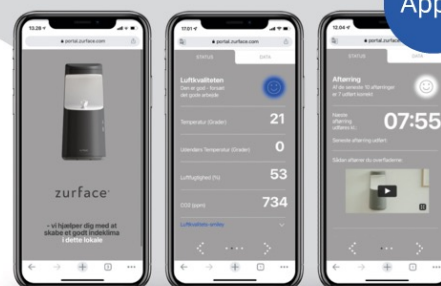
App

10.28
portal.zurface.com
zurface
– vi hjælper dig med at skabe et godt indeklima i dette lokale

17.01
portal.zurface.com
STATUS
DATA
Luftkvaliteten
Ser ev god - fint ud til gode arbejde
Temperatur (Grader)
21
Udendørs Temperatur (Grader)
0
Luftfugtighed (%)
53
CO2 (ppm)
734
Luftkvalitets-værdier

12.04
portal.zurface.com
STATUS
DATA
Aftørring
Af de seneste 10 aftørringer er 7 udført korrekt
Næste aftørring udføres kl.
07:55
Seneste aftørring udført
Sådan aftørrer du overfladerne